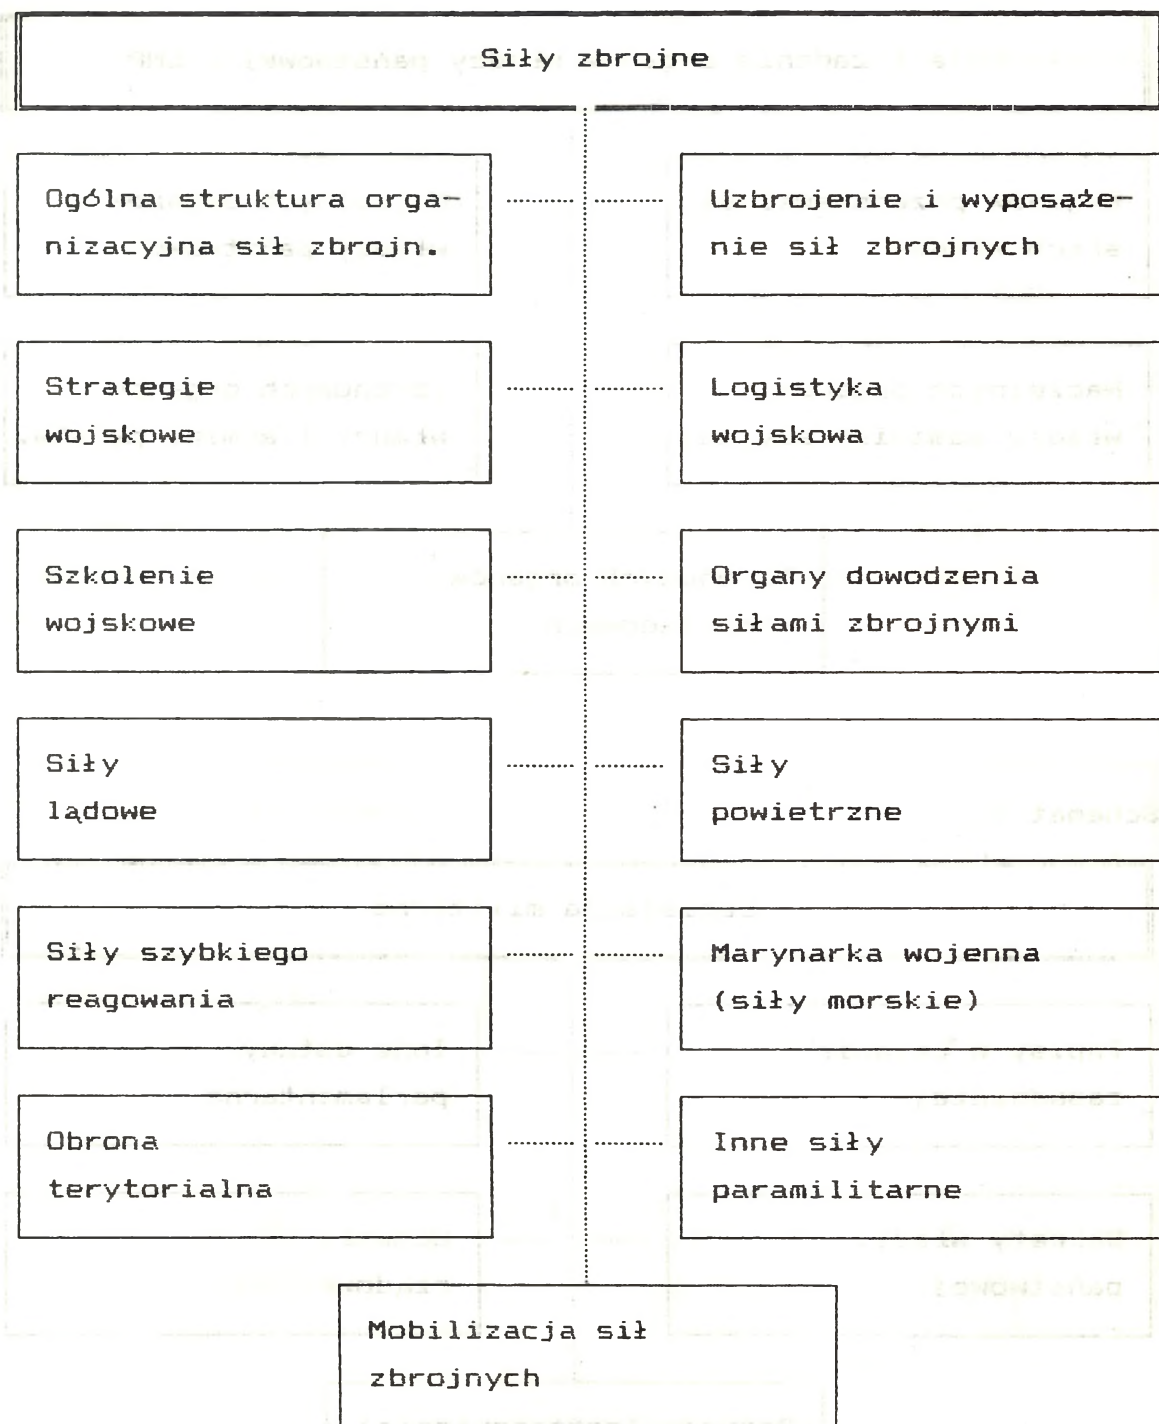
Siły zbrojne

Ogólna struktura organizacyjna sił zbrojn.

Uzbrojenie i wyposażenie sił zbrojnych

Strategie wojskowe

Logistyka wojskowa

Szkolenie wojskowe

Organy dowodzenia siłami zbrojnymi

Siły lądowe

Siły powietrzne

Siły szybkiego reagowania

Marynarka wojenna (siły morskie)

Obrona terytorialna

Inne siły paramilitarne

Mobilizacja sił zbrojnych